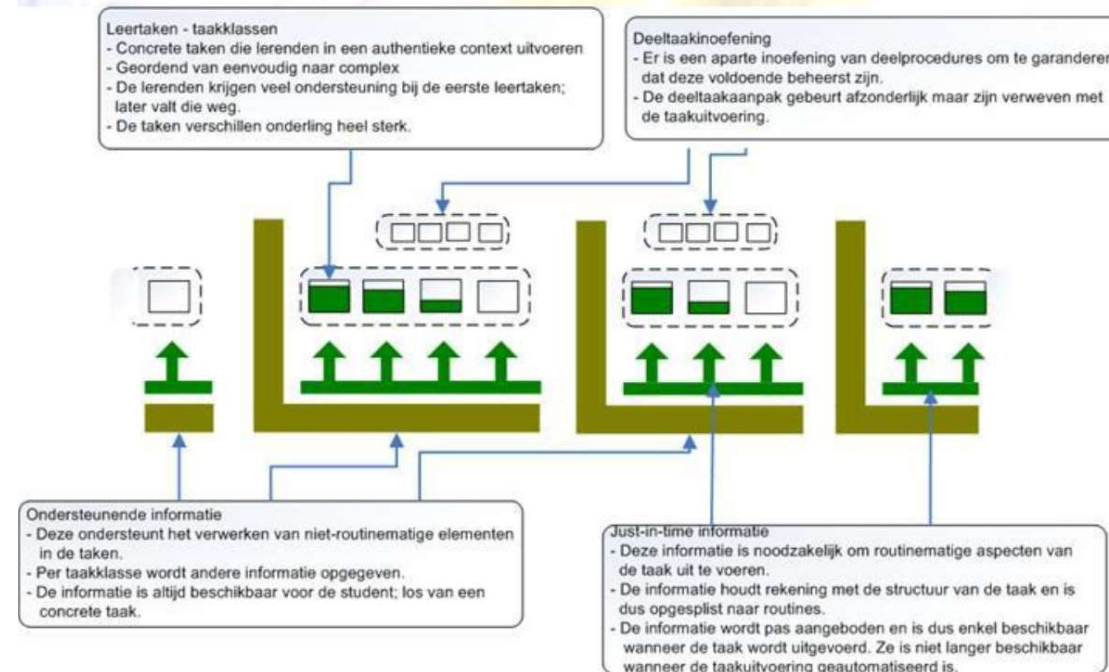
Leertaken - taakklassen
- Concrete taken die lerenden in een authentieke context uitvoeren
- Geordend van eenvoudig naar complex
- De lerenden krijgen veel ondersteuning bij de eerste leertaken; later valt die weg.
- De taken verschillen onderling heel sterk.

Deeltaakinoefening
- Er is een aparte inoefening van deelprocedures om te garanderen dat deze voldoende beheerst zijn.
- De deeltaakaanpak gebeurt afzonderlijk maar zijn verweven met de taakuitvoering.

Ondersteunende informatie
- Deze ondersteunt het verwerken van niet-routinematige elementen in de taken.
- Per taakklasse wordt andere informatie opgegeven.
- De informatie is altijd beschikbaar voor de student; los van een concrete taak.

Just-in-time informatie
- Deze informatie is noodzakelijk om routinematige aspecten van de taak uit te voeren.
- De informatie houdt rekening met de structuur van de taak en is dus opgesplist naar routines.
- De informatie wordt pas aangeboden en is dus enkel beschikbaar wanneer de taak wordt uitgevoerd. Ze is niet langer beschikbaar wanneer de taakuitvoering geautomatiseerd is.